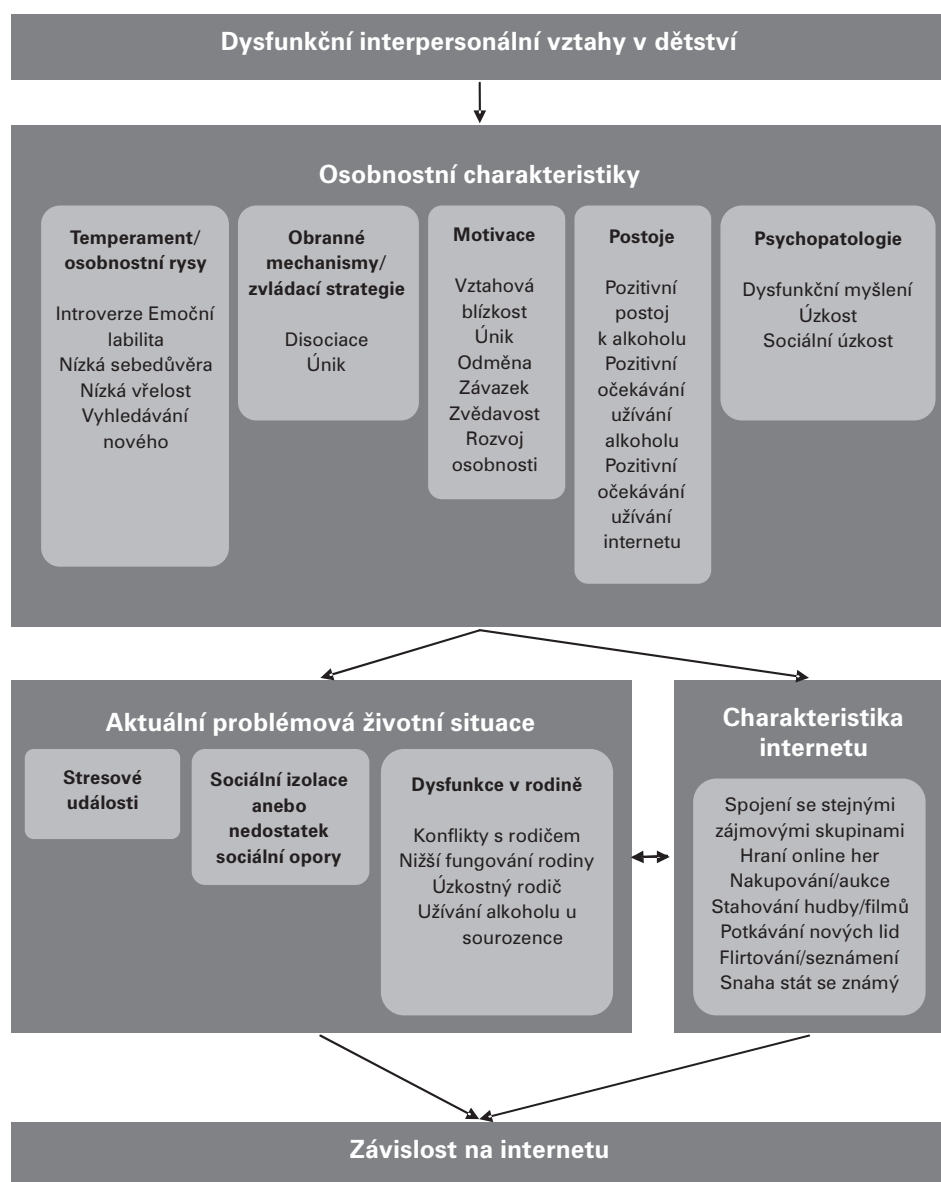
Dysfunkční interpersonální vztahy v dětství

Osobnostní charakteristiky

Temperament/ osobnostní rysy

Introverze Emoční labilita
Nízká sebedůvěra
Nízká vřelost
Vyhledávání nového

Obranné mechanismy/ zvládací strategie

Disociace
Únik

Motivace

Vztahová blízkost
Únik
Odměna
Závazek
Zvědavost
Rozvoj osobnosti

Postoje

Pozitivní postoj k alkoholu
Pozitivní očekávání užívání alkoholu
Pozitivní očekávání užívání internetu

Psychopatologie

Dysfunkční myšlení
Úzkost
Sociální úzkost

Aktuální problémová životní situace

Stresové události

Sociální izolace anebo nedostatek sociální opory

Dysfunkce v rodině

Konflikty s rodičem
Nižší fungování rodiny
Úzkostný rodič
Užívání alkoholu u sourozence

Charakteristika internetu

Spojení se stejnými zájmovými skupinami
Hraní online her
Nakupování/aukce
Stahování hudby/filmů
Potkávání nových lid
Flirtování/seznámení
Snaha stát se známý

Závislost na internetu